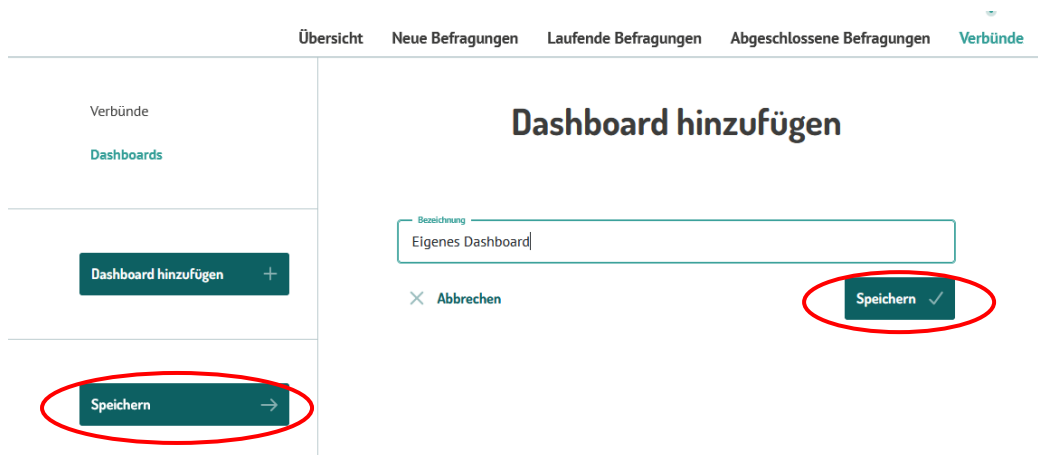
Übersicht Neue Befragungen Laufende Befragungen Abgeschlossene Befragungen Verbünde

Verbünde

Dashboards

Dashboard hinzufügen +

Speichern →

Dashboard hinzufügen

Bezeichnung

Eigenes Dashboard

✕ Abbrechen

Speichern ✓